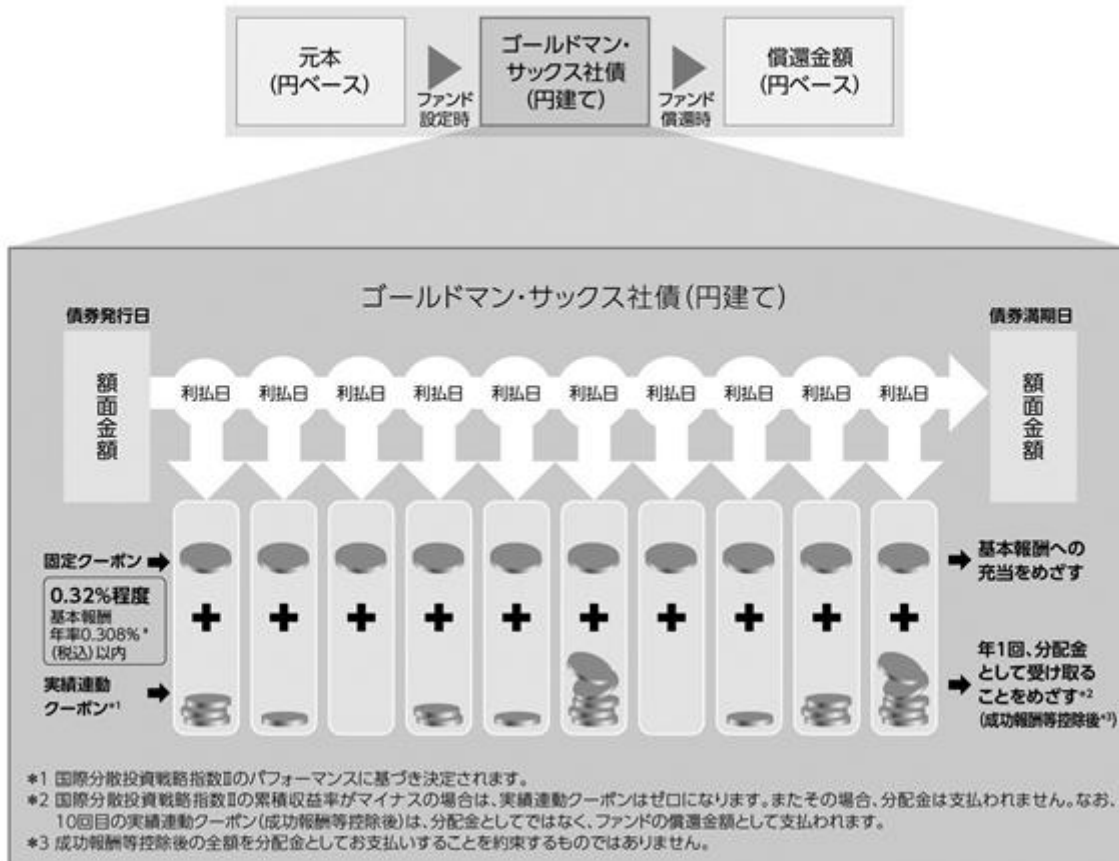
元本
(円ベース)

ファンド
設定時

ゴールドマン・
サックス社債
(円建て)

ファンド
償還時

償還金額
(円ベース)

ゴールドマン・サックス社債(円建て)

債券発行日

額面金額

利払日 利払日 利払日 利払日 利払日 利払日 利払日 利払日 利払日 利払日

債券満期日

額面金額

固定クーポン

0.32%程度
基本報酬
年率0.308%*
(税込)以内

実績連動クーポン*1

基本報酬への充当をめざす

年1回、分配金として受け取ることをめざす*2
(成功報酬等控除後*3)

*1 国際分散投資戦略指数IIのパフォーマンスに基づき決定されます。
*2 国際分散投資戦略指数IIの累積収益率がマイナスの場合は、実績連動クーポンはゼロになります。またその場合、分配金は支払われません。なお、10回目の実績連動クーポン(成功報酬等控除後)は、分配金としてではなく、ファンドの償還金額として支払われます。
*3 成功報酬等控除後の全額を分配金としてお支払いすることを約束するものではありません。